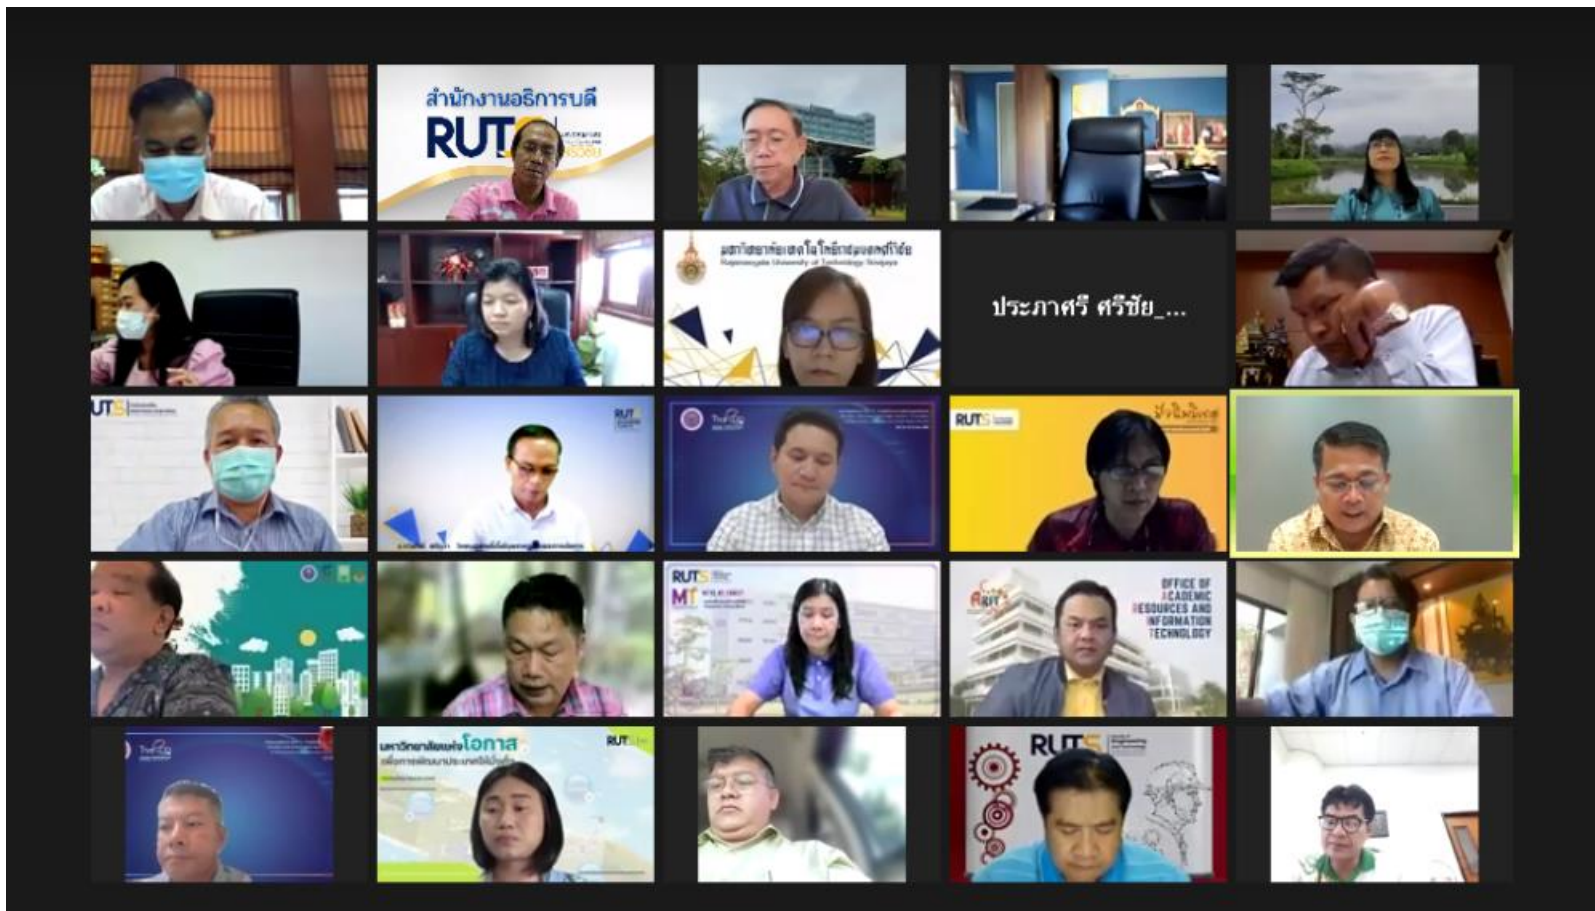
สำนักงานอธิการบดี
RUTS

มหาวิทยาลัยเทคโนโลยีราชมงคลศรีวิชัย
Rajamangala University of Technology Srivijaya

ประภาศรี ศรีชัย_...

RUTS

RUTS

RUTS

RUTS

OFFICE OF ACADEMIC RESOURCES AND INFORMATION TECHNOLOGY

มหาวิทยาลัยแห่งโอกาส

RUTS

RUTS